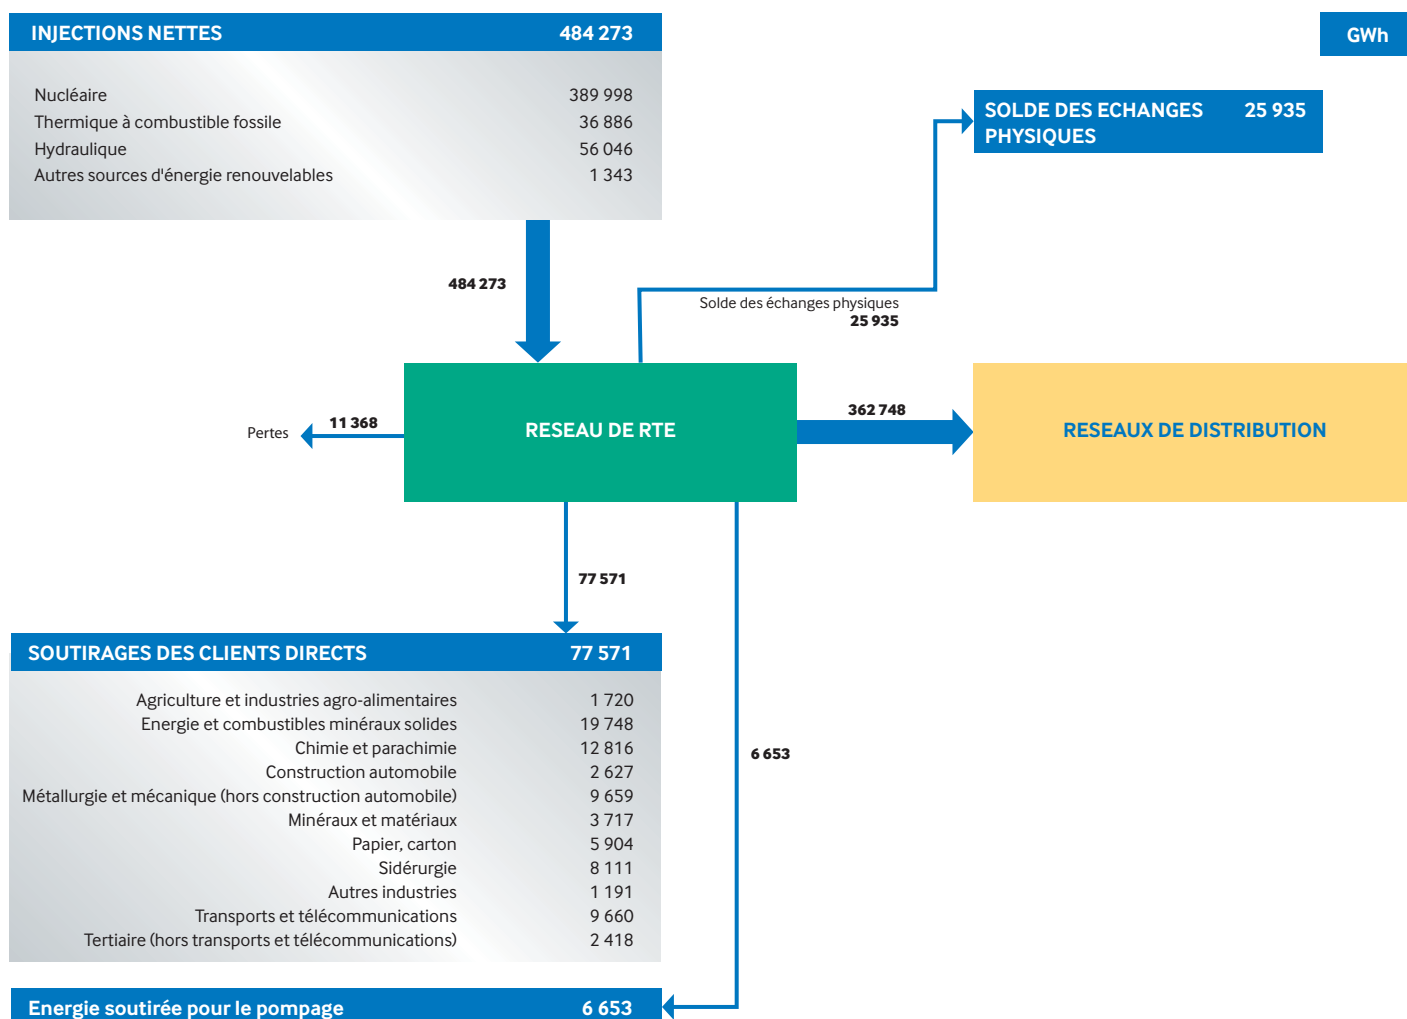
GWh

INJECTIONS NETTES 484 273

| | |
|---|---|
| Nucléaire | 389 998 |
| Thermique à combustible fossile | 36 886 |
| Hydraulique | 56 046 |
| Autres sources d'énergie renouvelables | 1 343 |

SOLDE DES ECHANGES PHYSIQUES 25 935

484 273

Solde des échanges physiques
25 935

Pertes 11 368

RESEAU DE RTE

362 748

RESEAUX DE DISTRIBUTION

77 571

6 653

SOUTIRAGES DES CLIENTS DIRECTS 77 571

| | |
|---|---|
| Agriculture et industries agro-alimentaires | 1 720 |
| Energie et combustibles minéraux solides | 19 748 |
| Chimie et parachimie | 12 816 |
| Construction automobile | 2 627 |
| Métallurgie et mécanique (hors construction automobile) | 9 659 |
| Minéraux et matériaux | 3 717 |
| Papier, carton | 5 904 |
| Sidérurgie | 8 111 |
| Autres industries | 1 191 |
| Transports et télécommunications | 9 660 |
| Tertiaire (hors transports et télécommunications) | 2 418 |

Energie soutirée pour le pompage 6 653